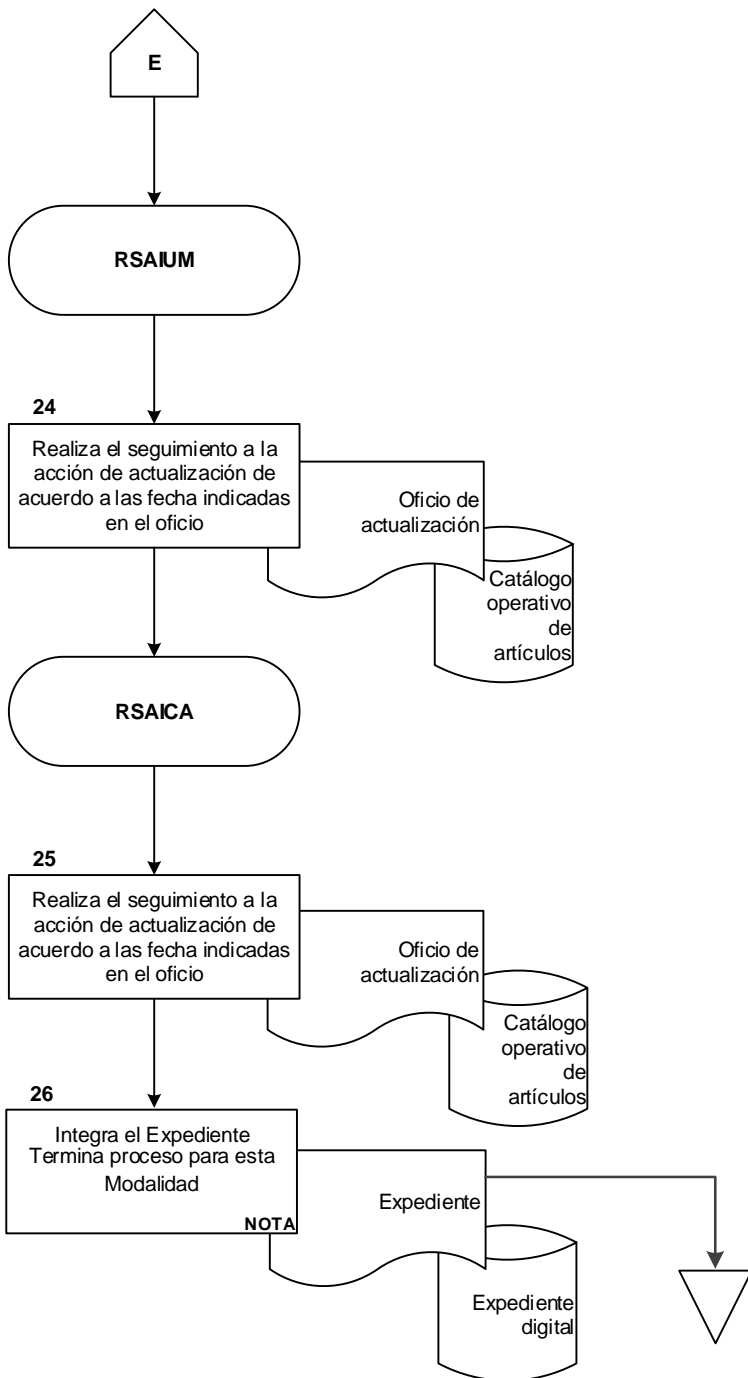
E

RSAIUM

24

Realiza el seguimiento a la acción de actualización de acuerdo a las fecha indicadas en el oficio

Oficio de actualización

Catálogo operativo de artículos

RSAICA

25

Realiza el seguimiento a la acción de actualización de acuerdo a las fecha indicadas en el oficio

Oficio de actualización

Catálogo operativo de artículos

26

Integra el Expediente Termina proceso para esta Modalidad

NOTA

Expediente

Expediente digital